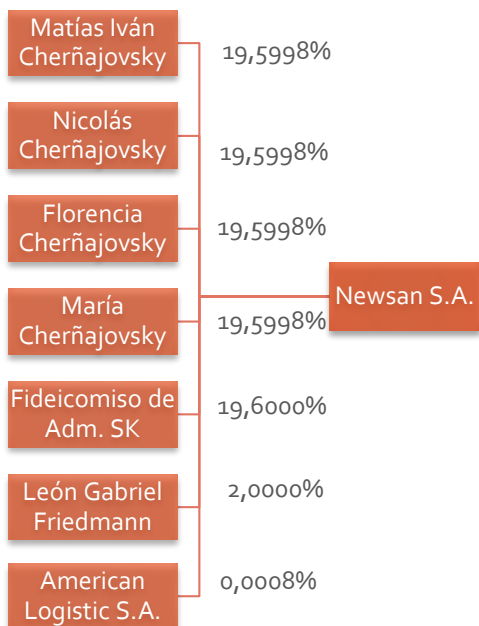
Matías Iván Cherñajovsky
19,5998%

Nicolás Cherñajovsky
19,5998%

Florencia Cherñajovsky
19,5998%

María Cherñajovsky
19,5998%

Fideicomiso de Adm. SK
19,6000%

León Gabriel Friedmann
2,0000%

American Logistic S.A.
0,0008%

Newsan S.A.